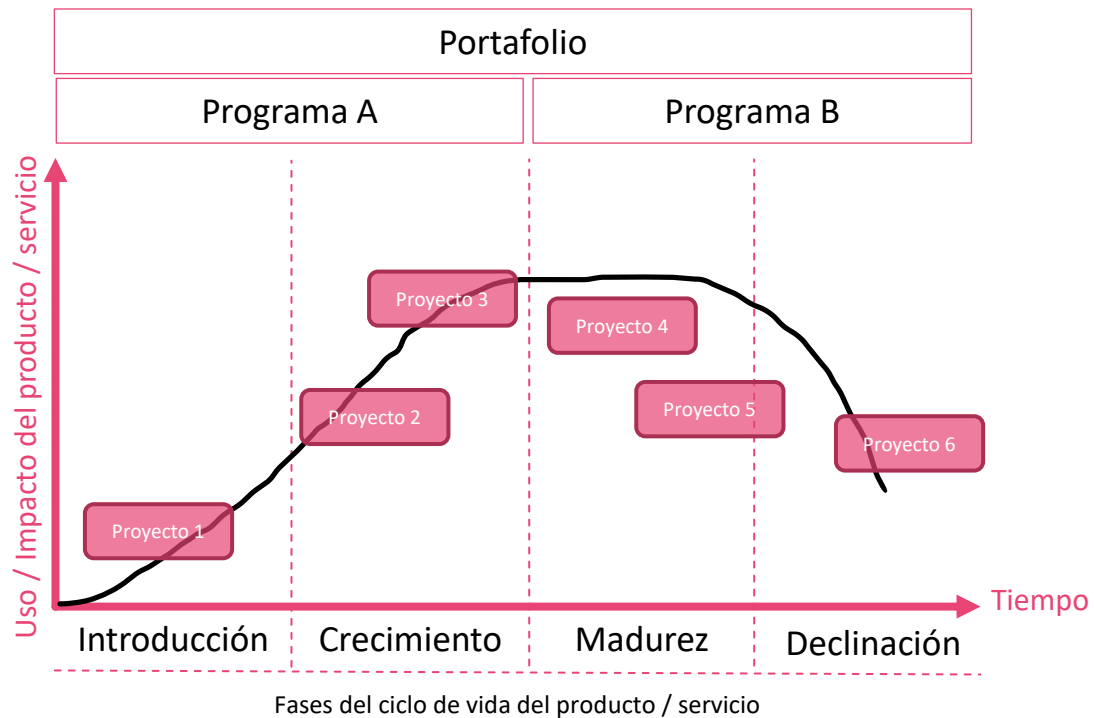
Portafolio

Programa A

Programa B

Uso / Impacto del producto / servicio

Proyecto 3

Proyecto 4

Proyecto 2

Proyecto 5

Proyecto 6

Proyecto 1

Tiempo

Introducción

Crecimiento

Madurez

Declinación

Fases del ciclo de vida del producto / servicio